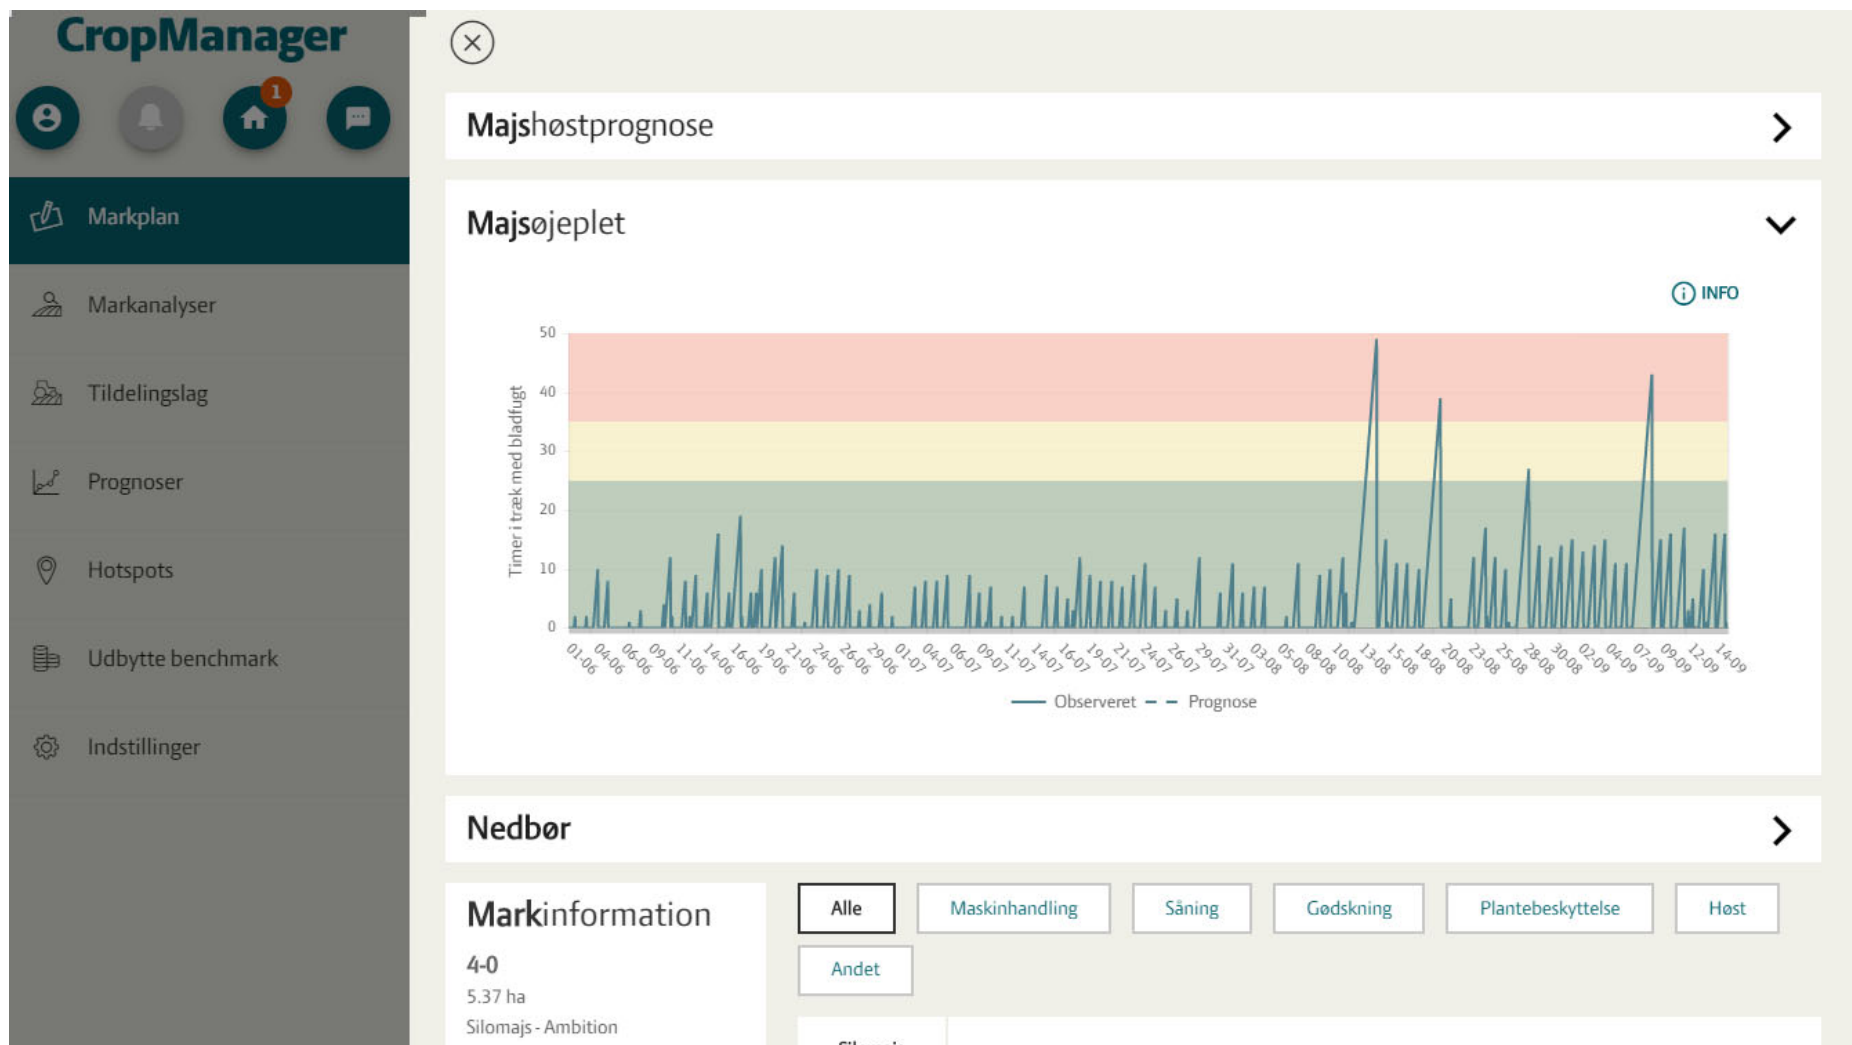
CropManager

1

Markplan

Markanalyser

Tildelingslag

Prognoser

Hotspots

Udbytte benchmark

Indstillinger

Majshøstprognose

Majsøjeplet

INFO

Timer i træk med bladfugt

50
40
30
20
10
0

01-06 04-06 06-06 09-06 11-06 14-06 16-06 19-06 21-06 24-06 26-06 29-06 01-07 04-07 06-07 09-07 11-07 14-07 16-07 19-07 21-07 24-07 26-07 29-07 31-07 03-08 05-08 08-08 10-08 13-08 15-08 18-08 20-08 23-08 25-08 28-08 30-08 02-09 04-09 07-09 09-09 12-09 14-09

Observeret Prognose

Nedbør

Markinformation

4-0

5.37 ha

Silomajs - Ambition

Alle
Maskinhandling
Såning
Gødskning
Plantebeskyttelse
Høst
Andet